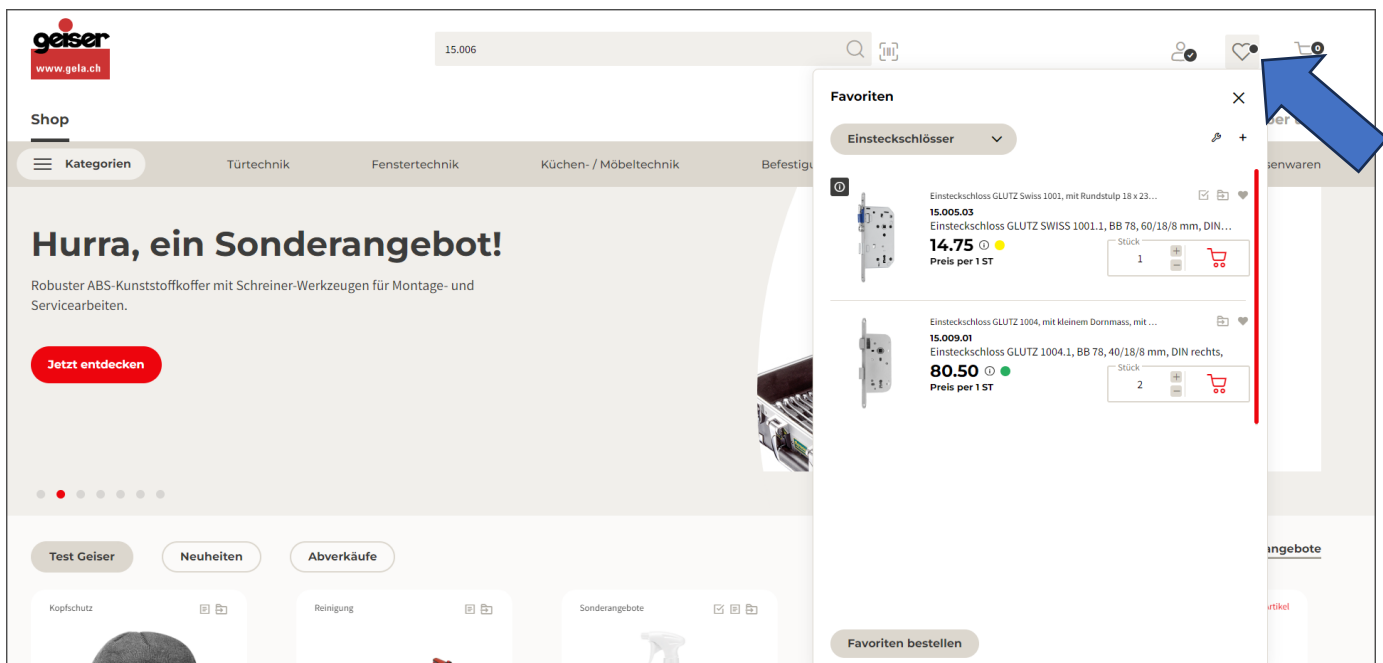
geiser
www.gela.ch

15.006

Shop

Kategorien
Türtechnik
Fenstertechnik
Küchen- / Möbeltechnik
Befestigu
senwaren

Hurra, ein Sonderangebot!

Robuster ABS-Kunststoffkoffer mit Schreiner-Werkzeugen für Montage- und Servicearbeiten.

Jetzt entdecken

Test Geiser
Neuheiten
Abverkäufe

angebote

Kopfschutz
Reinigung
Sonderangebote
rtikel

Favoriten

Einsteckschlösser

Einsteckschloss GLUTZ Swiss 1001, mit Rundstulp 18 x 23...
15.005.03
Einsteckschloss GLUTZ SWISS 1001.1, BB 78, 60/18/8 mm, DIN...
14.75
Preis per 1 ST
Stück
1

Einsteckschloss GLUTZ 1004, mit kleinem Dornmass, mit ...
15.009.01
Einsteckschloss GLUTZ 1004.1, BB 78, 40/18/8 mm, DIN rechts,
80.50
Preis per 1 ST
Stück
2

Favoriten bestellen

0